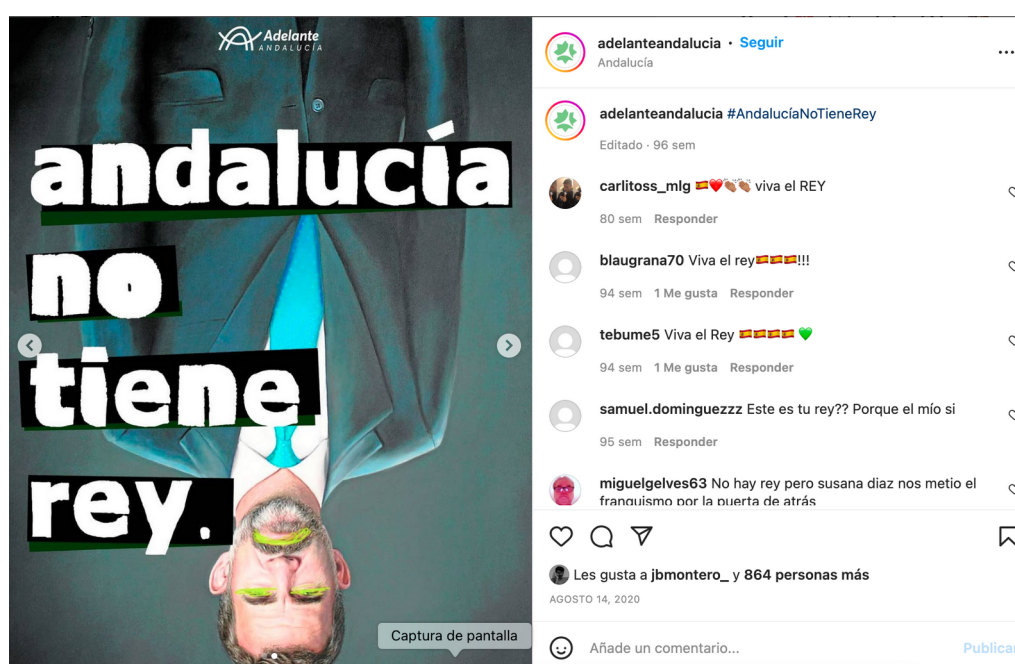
Adelante ANDALUCÍA

andalucía no tiene rey.

Captura de pantalla

adelanteandalucia • Seguir
Andalucía

adelanteandalucia #AndalucíaNoTieneRey
Editado · 96 sem

carlitoss_mlg 🇪🇸❤️👏👏 viva el REY
80 sem Responder

blaugrana70 Viva el rey🇪🇸🇪🇸🇪🇸!!!
94 sem 1 Me gusta Responder

tebume5 Viva el Rey 🇪🇸🇪🇸🇪🇸🇪🇸 💚
94 sem 1 Me gusta Responder

samuel.dominguezzz Este es tu rey?? Porque el mío si
95 sem Responder

miguelgelves63 No hay rey pero susana diaz nos metio el franquismo por la puerta de atrás

Les gusta a jbmontero_ y 864 personas más
AGOSTO 14, 2020

Añade un comentario...
Publicar